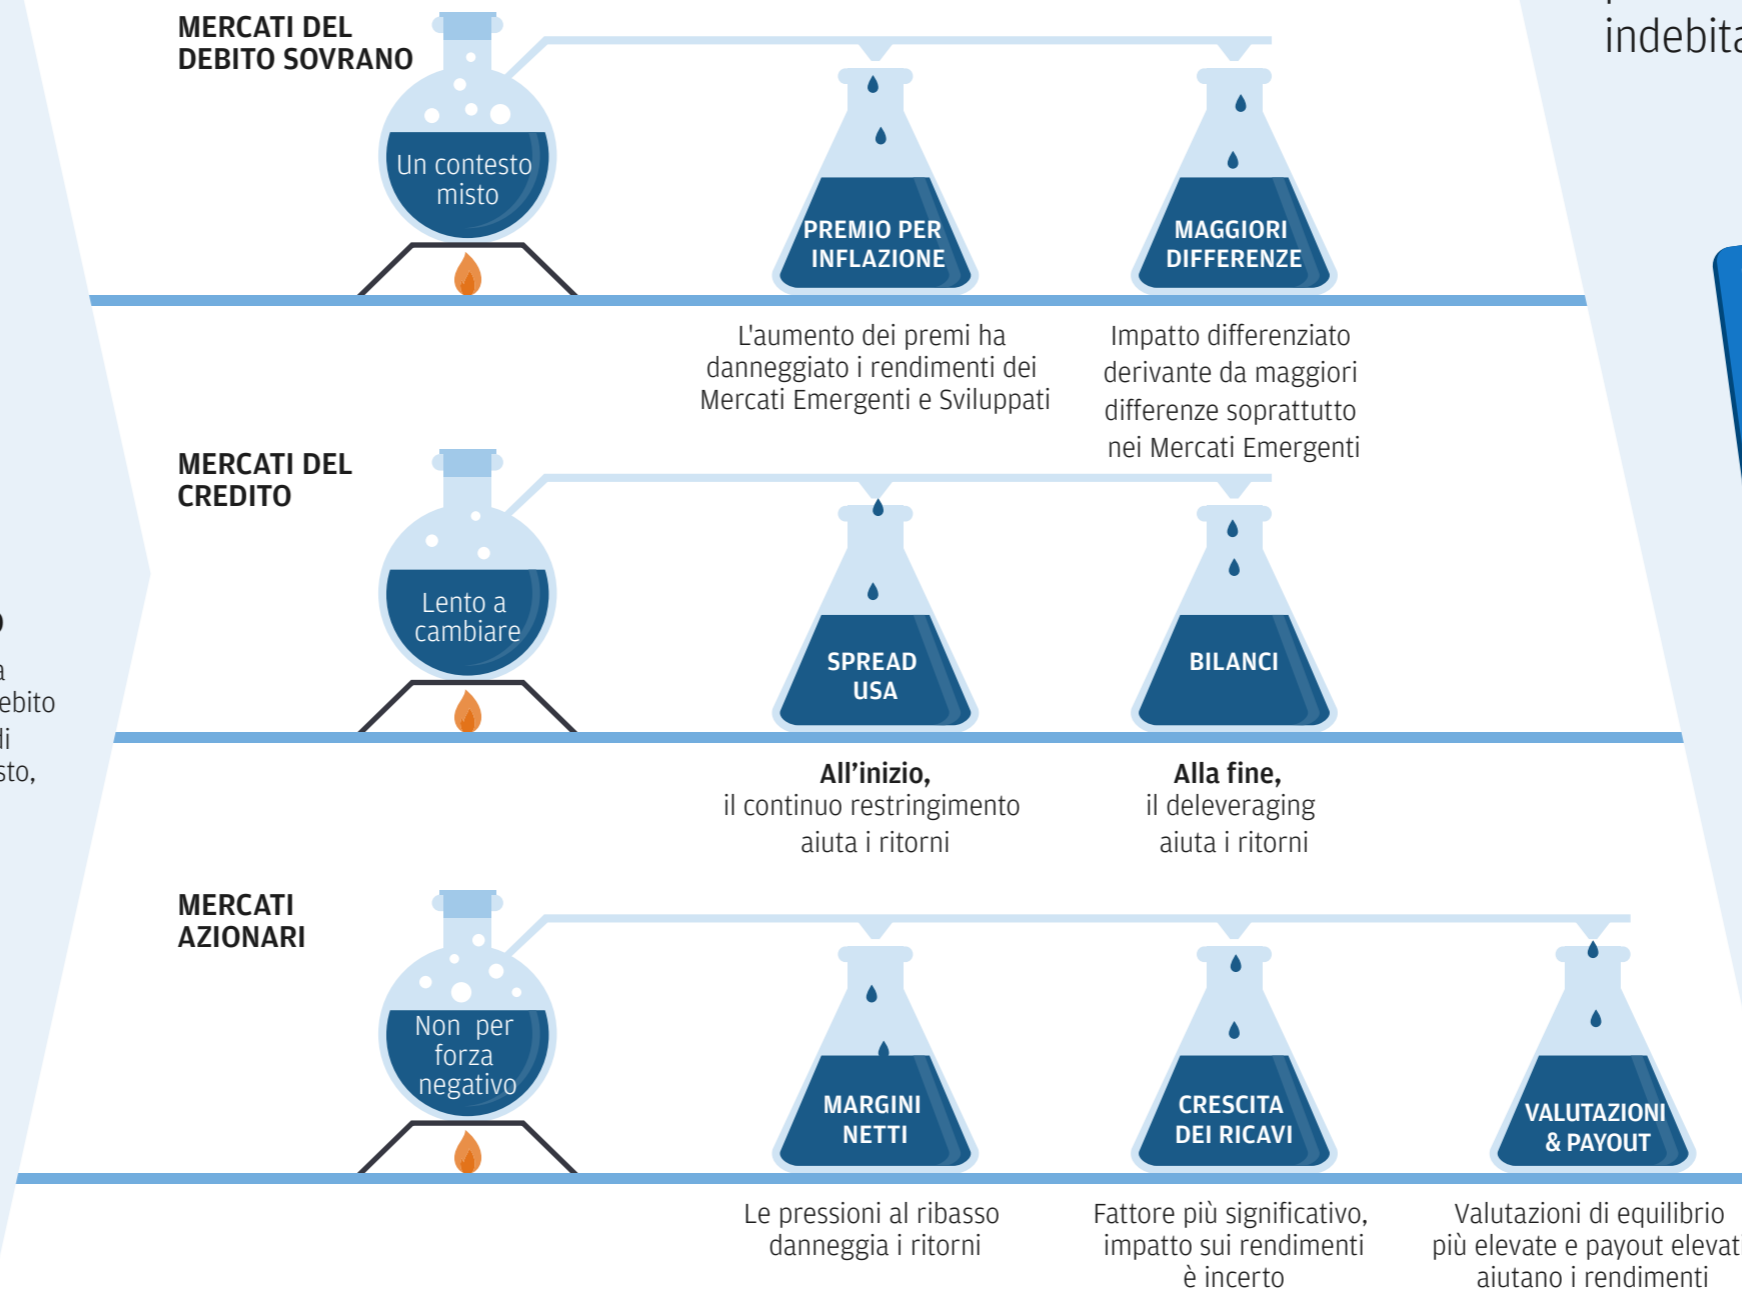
indebita

MERCATI DEL DEBITO SOVRANO

Un contesto misto

PREMIO PER INFLAZIONE

MAGGIORI DIFFERENZE

L'aumento dei premi ha danneggiato i rendimenti dei Mercati Emergenti e Sviluppati

Impatto differenziato derivante da maggiori differenze soprattutto nei Mercati Emergenti

MERCATI DEL CREDITO

Lento a cambiare

SPREAD USA

BILANCI

o
a
ebito
li
sto,

**All'inizio,** il continuo restringimento aiuta i ritorni

**Alla fine,** il deleveraging aiuta i ritorni

MERCATI AZIONARI

Non per forza negativo

MARGINI NETTI

CRESCITA DEI RICAVI

VALUTAZIONI & PAYOUT

Le pressioni al ribasso danneggia i ritorni

Fattore più significativo, impatto sui rendimenti è incerto

Valutazioni di equilibrio più elevate e payout elevat aiutano i rendimenti